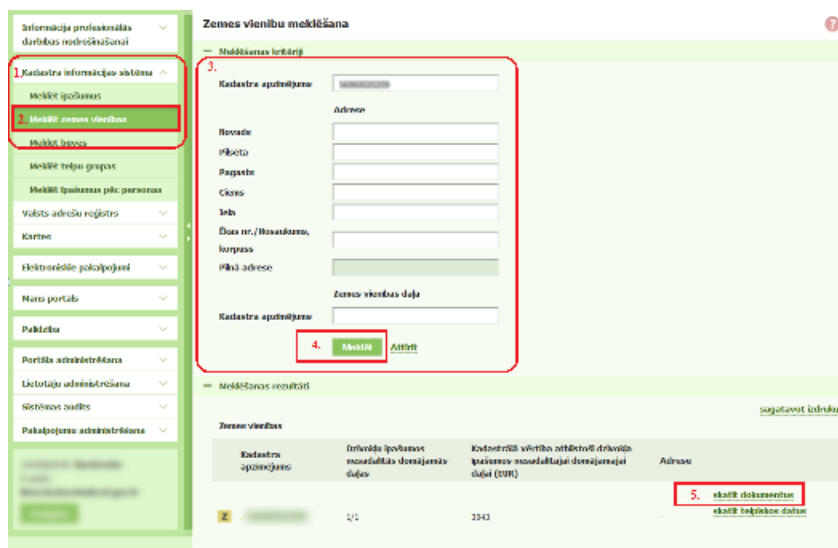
Informācija profesionālās darbības nodrošināšanai

1. Kadastra informācijas sistēma

Meklēt īpašumus

2. Meklēt zemes vienības

Meklēt būves

Meklēt telpu grupas

Meklēt īpašumus pēc personas

Valsts adrešu reģistrs

Kartes

Elektroniskie pakalpojumi

Mans portāls

Palīdzība

Portāla administrēšana

Lietotāju administrēšana

Sistēmas audits

Pakalpojumu administrēšana

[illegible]

Zemes vienību meklēšana

— Meklēšanas kritēriji

3.

Kadastra apzīmējums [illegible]

Adrese

Novads

Pilsēta

Pagasts

Ciems

Iela

Ēkas nr./Nosaukums, korpuss

Pilnā adrese

Zemes vienības daļa

Kadastra apzīmējums

4. Meklēt Attīrīt

— Meklēšanas rezultāti

sagatavot izdruku

Zemes vienības

| | Kadastra apzīmējums | Dzīvokļa īpašumos nosakāmās domājamās daļas | Kadastrālā vērtība atbilstoši dzīvokļa īpašumos nosakāmajai domājamajai daļai (EUR) | Adrese | |
|---|---|---|---|---|---|
| Z | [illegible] | 1/1 | 3343 | - | 5. skatīt dokumentus skatīt teritorijas datus |